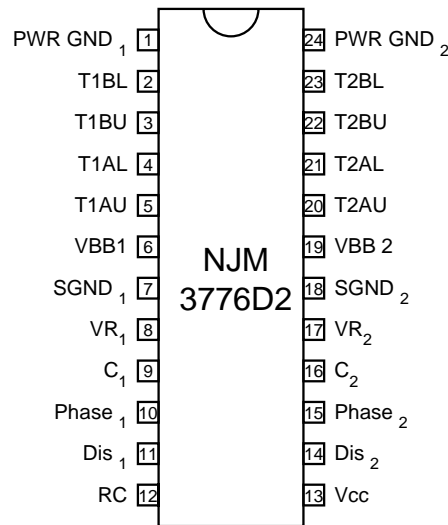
PWR GND $_1$ 1
T1BL 2
T1BU 3
T1AL 4
T1AU 5
VBB1 6
SGND $_1$ 7
VR$_1$ 8
C$_1$ 9
Phase $_1$ 10
Dis $_1$ 11
RC 12

NJM
3776D2

24 PWR GND $_2$
23 T2BL
22 T2BU
21 T2AL
20 T2AU
19 VBB 2
18 SGND $_2$
17 VR$_2$
16 C$_2$
15 Phase $_2$
14 Dis $_2$
13 Vcc